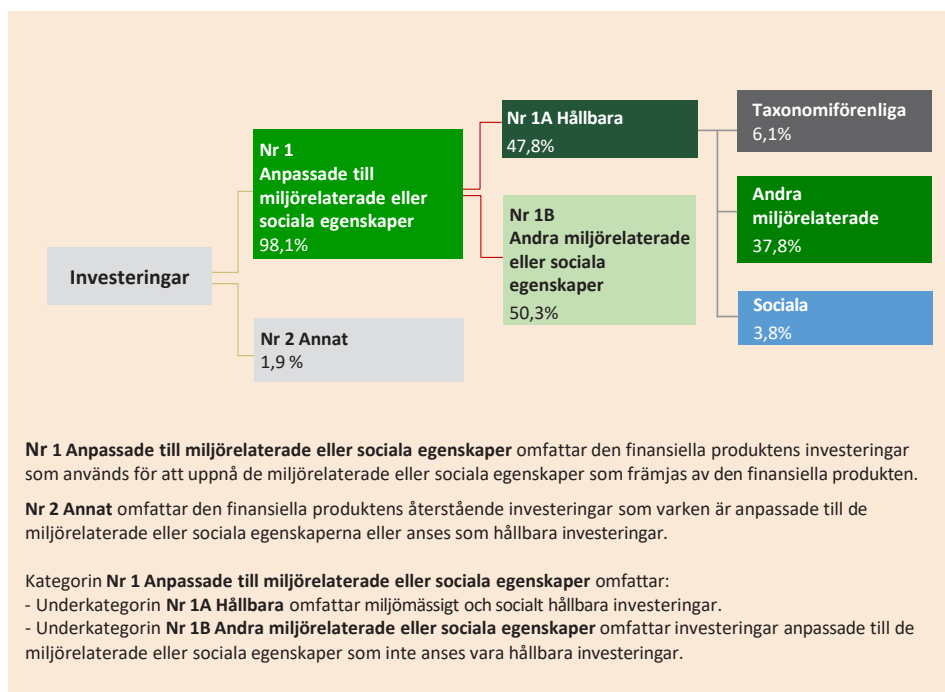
Investeringar

Nr 1
Anpassade till miljörelaterade eller sociala egenskaper
98,1%

Nr 2 Annat
1,9 %

Nr 1A Hållbara
47,8%

Nr 1B
Andra miljörelaterade eller sociala egenskaper
50,3%

Taxonomiförenliga
6,1%

Andra miljörelaterade
37,8%

Sociala
3,8%

**Nr 1 Anpassade till miljörelaterade eller sociala egenskaper** omfattar den finansiella produktens investeringar som används för att uppnå de miljörelaterade eller sociala egenskaper som främjas av den finansiella produkten.

**Nr 2 Annat** omfattar den finansiella produktens återstående investeringar som varken är anpassade till de miljörelaterade eller sociala egenskaperna eller anses som hållbara investeringar.

Kategorin **Nr 1 Anpassade till miljörelaterade eller sociala egenskaper** omfattar:
- Underkategorin **Nr 1A Hållbara** omfattar miljömässigt och socialt hållbara investeringar.
- Underkategorin **Nr 1B Andra miljörelaterade eller sociala egenskaper** omfattar investeringar anpassade till de miljörelaterade eller sociala egenskaper som inte anses vara hållbara investeringar.